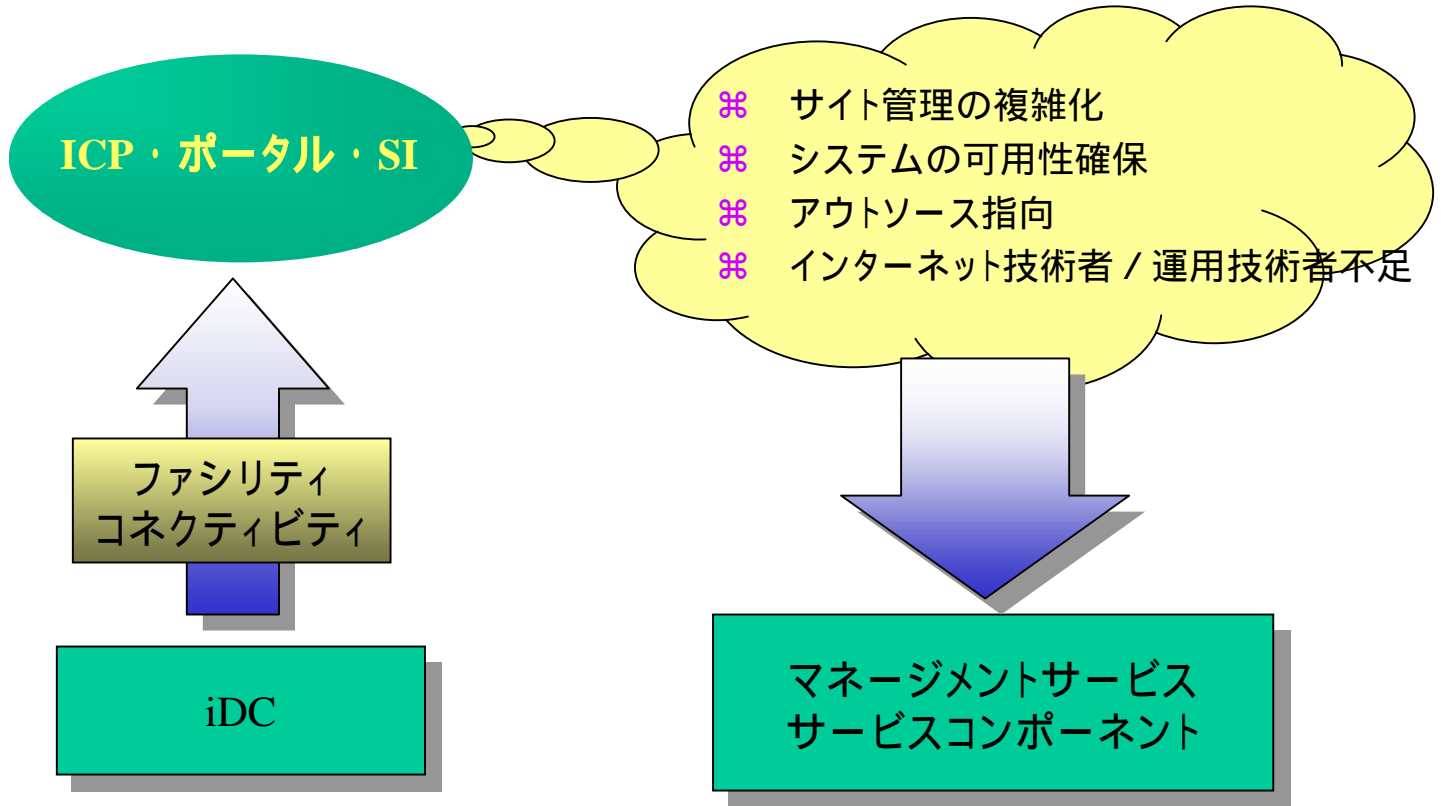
ICP・ポータル・SI

⌘ サイト管理の複雑化
⌘ システムの可用性確保
⌘ アウトソース指向
⌘ インターネット技術者 / 運用技術者不足

ファシリティ
コネクティビティ

iDC

マネージメントサービス
サービスコンポーネント